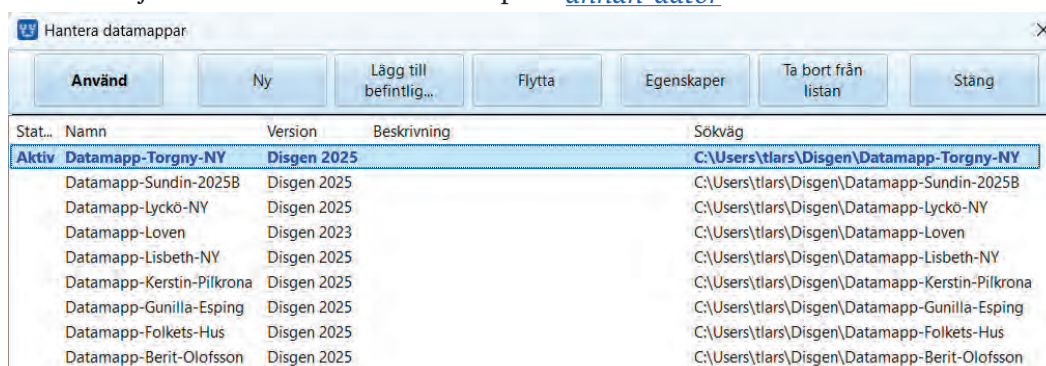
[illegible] annan dator

Hantera datamappar

Använd | Ny | Lägg till befintlig... | Flytta | Egenskaper | Ta bort från listan | Stäng

| Stat... | Namn | Version | Beskrivning | Sökväg |
|---|---|---|---|---|
| Aktiv | Datamapp-Torgny-NY | Disgen 2025 | | C:\Users\tlars\Disgen\Datamapp-Torgny-NY |
| | Datamapp-Sundin-2025B | Disgen 2025 | | C:\Users\tlars\Disgen\Datamapp-Sundin-2025B |
| | Datamapp-Lyckö-NY | Disgen 2025 | | C:\Users\tlars\Disgen\Datamapp-Lyckö-NY |
| | Datamapp-Loven | Disgen 2023 | | C:\Users\tlars\Disgen\Datamapp-Loven |
| | Datamapp-Lisbeth-NY | Disgen 2025 | | C:\Users\tlars\Disgen\Datamapp-Lisbeth-NY |
| | Datamapp-Kerstin-Pilkrona | Disgen 2025 | | C:\Users\tlars\Disgen\Datamapp-Kerstin-Pilkrona |
| | Datamapp-Gunilla-Esping | Disgen 2025 | | C:\Users\tlars\Disgen\Datamapp-Gunilla-Esping |
| | Datamapp-Folkets-Hus | Disgen 2025 | | C:\Users\tlars\Disgen\Datamapp-Folkets-Hus |
| | Datamapp-Berit-Olofsson | Disgen 2025 | | C:\Users\tlars\Disgen\Datamapp-Berit-Olofsson |